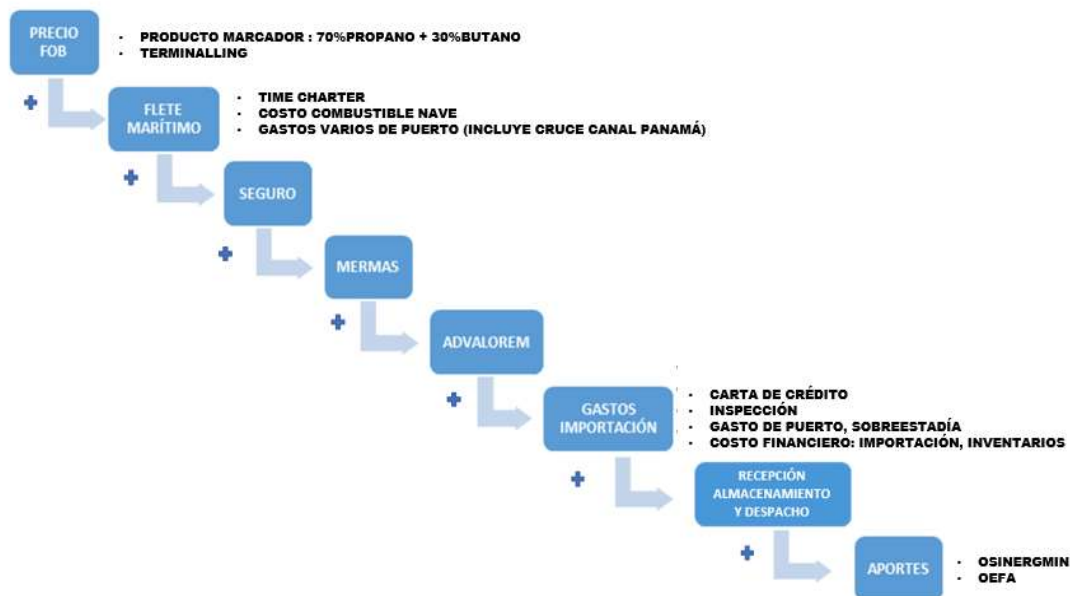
PRECIO FOB

- PRODUCTO MARCADOR : 70%PROPANO + 30%BUTANO
- TERMINALLING

+

FLETE MARÍTIMO

- TIME CHARTER
- COSTO COMBUSTIBLE NAVE
- GASTOS VARIOS DE PUERTO (INCLUYE CRUCE CANAL PANAMÁ)

+

SEGURO

+

MERMAS

+

ADVALOREM

+

GASTOS IMPORTACIÓN

- CARTA DE CRÉDITO
- INSPECCIÓN
- GASTO DE PUERTO, SOBREESTADÍA
- COSTO FINANCIERO: IMPORTACIÓN, INVENTARIOS

+

RECEPCIÓN ALMACENAMIENTO Y DESPACHO

+

APORTES

- OSINERGMIN
- OEFA